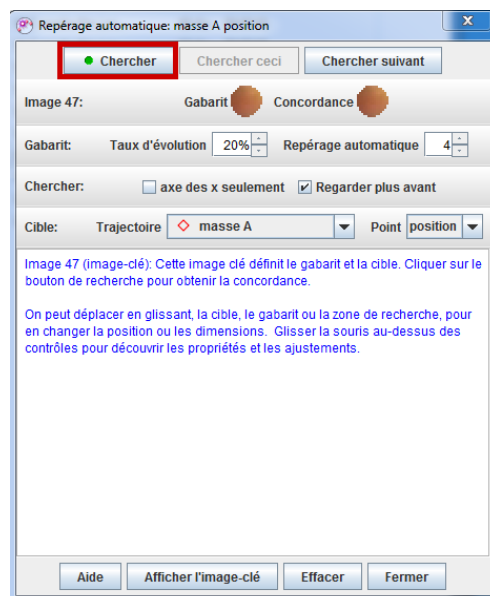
Repérage automatique: masse A position

Chercher
Chercher ceci
Chercher suivant

Image 47:
Gabarit
Concordance

Gabarit:
Taux d'évolution 20%
Repérage automatique 4

Chercher:
axe des x seulement
Regarder plus avant

Cible:
Trajectoire
masse A
Point
position

Image 47 (image-clé): Cette image clé définit le gabarit et la cible. Cliquer sur le bouton de recherche pour obtenir la concordance.

On peut déplacer en glissant, la cible, le gabarit ou la zone de recherche, pour en changer la position ou les dimensions. Glisser la souris au-dessus des contrôles pour découvrir les propriétés et les ajustements.

Aide
Afficher l'image-clé
Effacer
Fermer